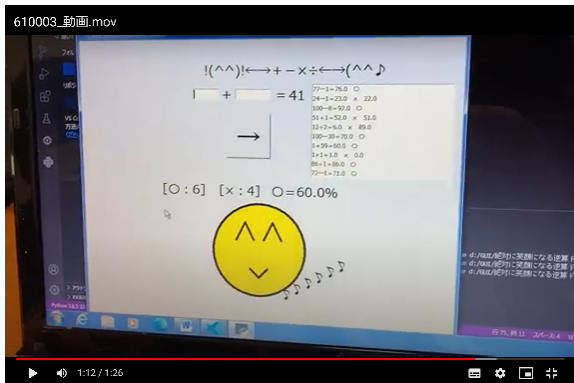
610003_動画.mov

!(^^)!←→+−×÷←→(^^♪

[ ] + [ ] = 41

→

77−1=76.0 ○
24−1=23.0 × 22.0
100−8=92.0 ○
51+1=52.0 × 51.0
12÷2=6.0 × 89.0
100−30=70.0 ○
1+59=60.0 ○
1×1=1.0 × 0.0
86+1=86.0 ○
72−1=71.0 ○

[○ : 6] [× : 4] ○=60.0%

^^
v

♪♪♪♪♪♪

Python 3.8.5

d:/MAX/絶対に笑顔になる逆算
d:/MAX/絶対に笑顔になる逆算

行 73、列 11 スペース: 4

1:12 / 1:26